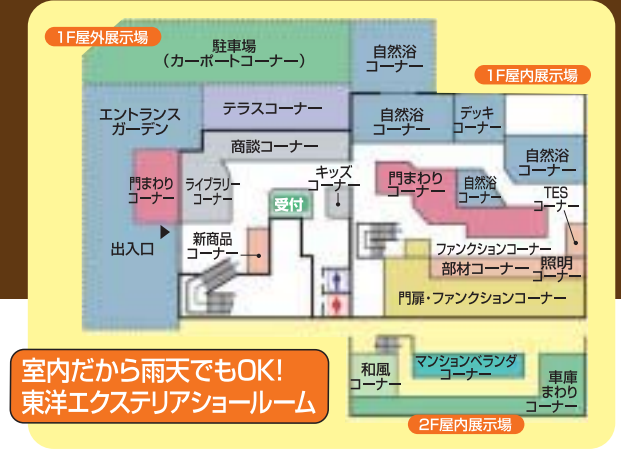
1F屋外展示場

駐車場
（カーポートコーナー）

自然浴
コーナー

1F屋内展示場

エントランス
ガーデン

テラスコーナー

自然浴
コーナー

デッキ
コーナー

商談コーナー

自然浴
コーナー

門まわり
コーナー

ライブラリー
コーナー

キッズ
コーナー

門まわり
コーナー

自然浴
コーナー

TES
コーナー

受付

新商品
コーナー

出入口

ファンクションコーナー

部材コーナー

照明
コーナー

門扉・ファンクションコーナー

室内だから雨天でもOK!
東洋エクステリアショールーム

和風
コーナー

マンションベランダ
コーナー

車庫
まわり
コーナー

2F屋内展示場